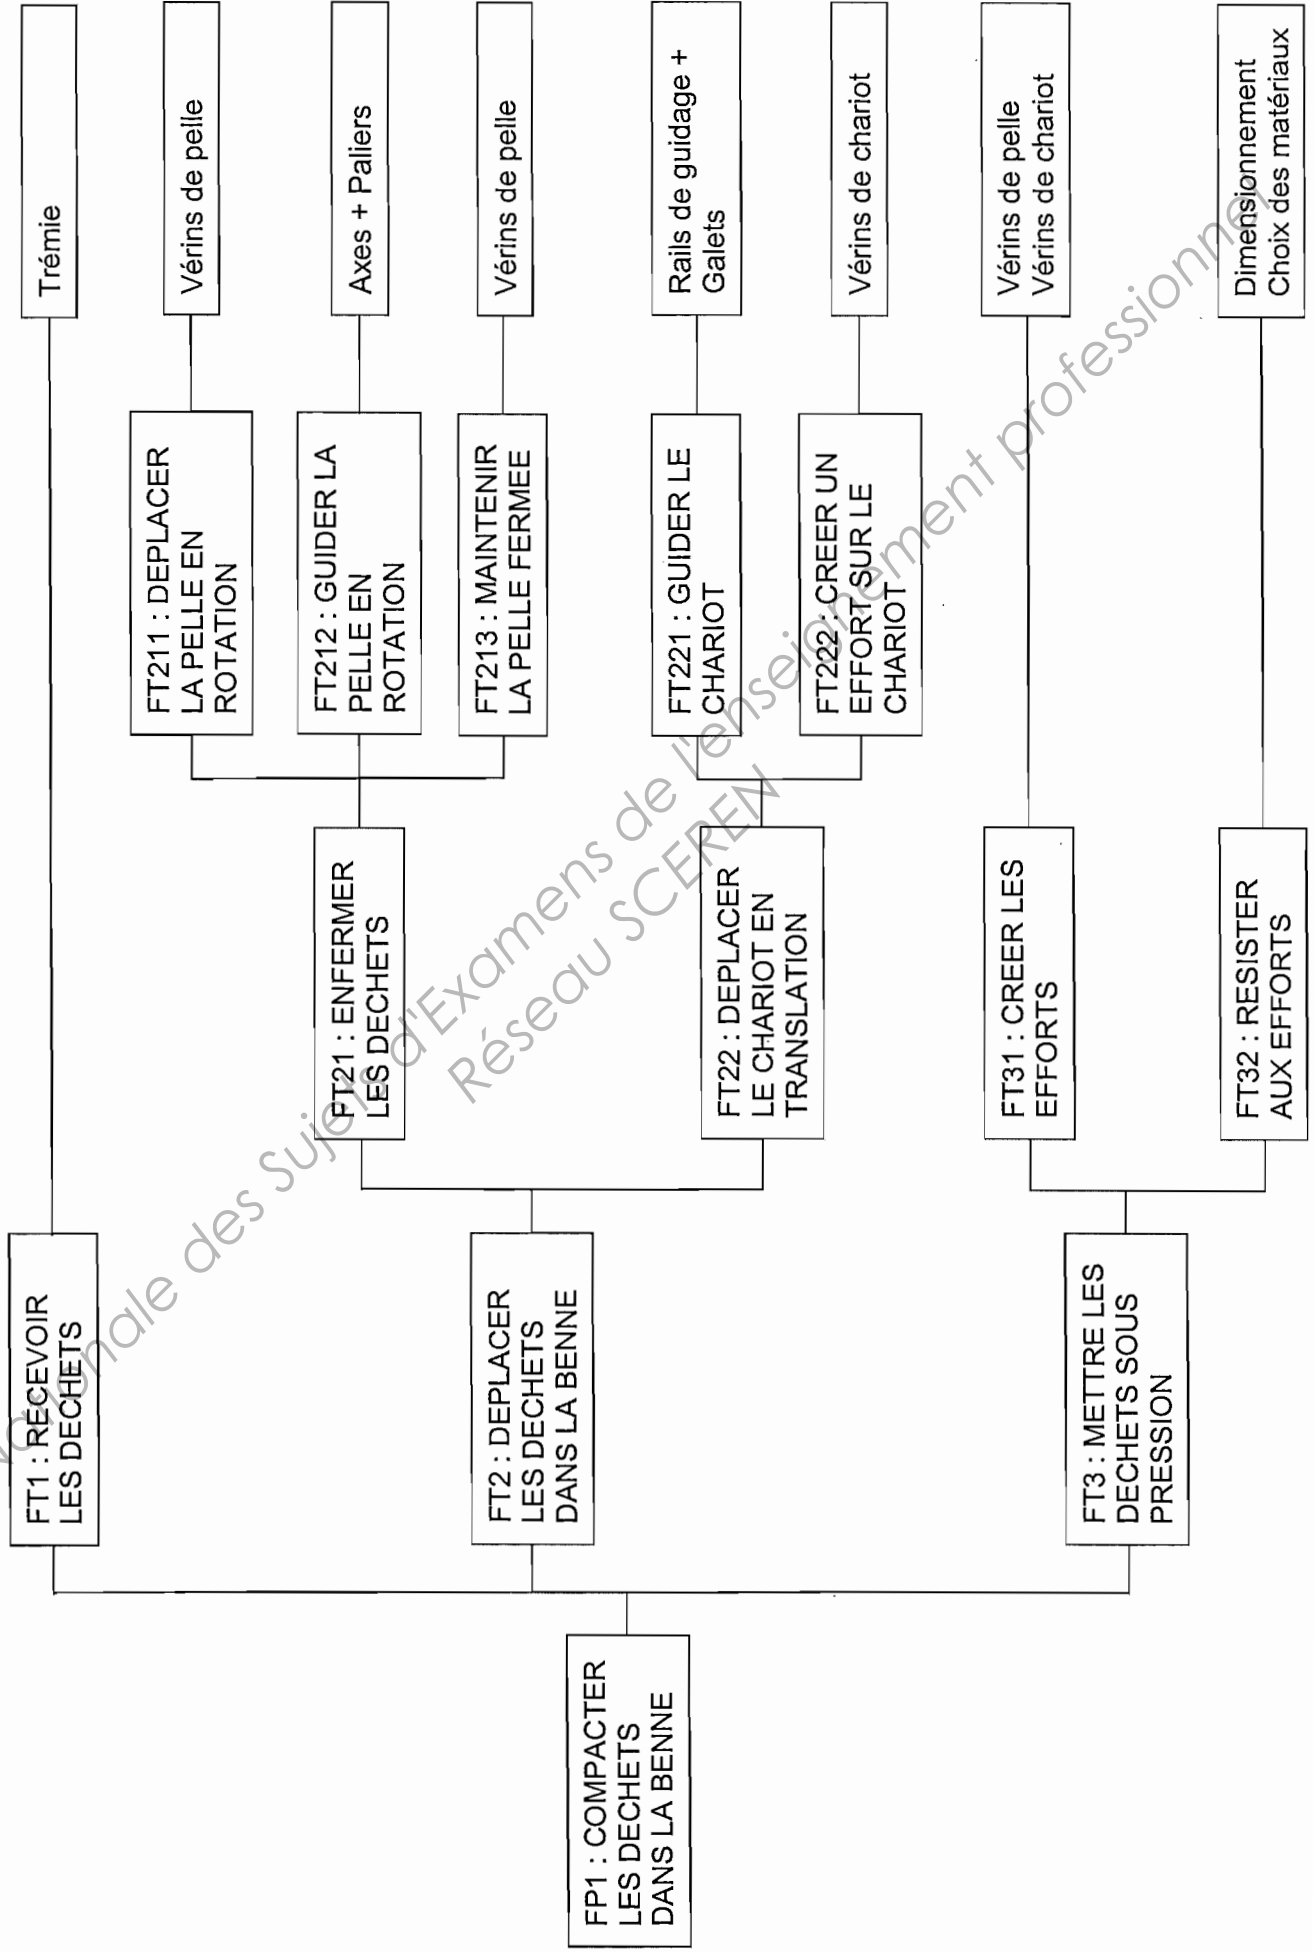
FP1 : COMPACTER LES DECHETS DANS LA BENNE

FT1 : RECEVOIR LES DECHETS

Trémie

FT2 : DEPLACER LES DECHETS DANS LA BENNE

FT21 : ENFERMER LES DECHETS

FT211 : DEPLACER LA PELLE EN ROTATION

Vérins de pelle

FT212 : GUIDER LA PELLE EN ROTATION

Axes + Paliers

FT213 : MAINTENIR LA PELLE FERMEE

Vérins de pelle

FT22 : DEPLACER LE CHARIOT EN TRANSLATION

FT221 : GUIDER LE CHARIOT

Rails de guidage + Galets

FT222 : CREER UN EFFORT SUR LE CHARIOT

Vérins de chariot

FT3 : METTRE LES DECHETS SOUS PRESSION

FT31 : CREER LES EFFORTS

Vérins de pelle
Vérins de chariot

FT32 : RESISTER AUX EFFORTS

Dimensionnement
Choix des matériaux

Base Nationale des Sujets d'Examens de l'enseignement professionnel
Réseau SCEREN